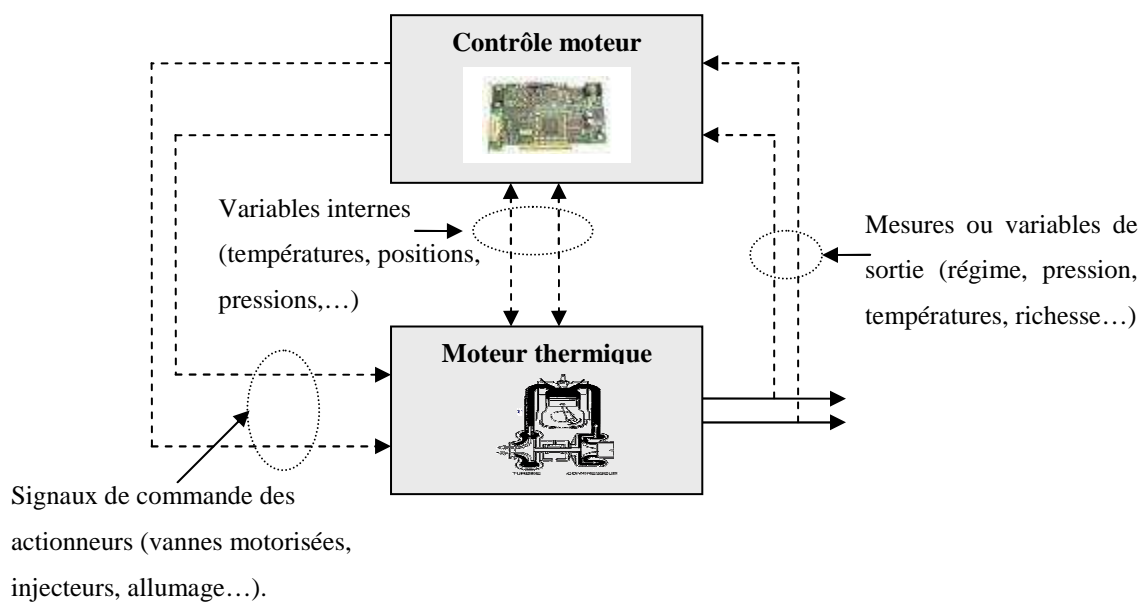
Contrôle moteur

Variables internes (températures, positions, pressions,…)

Mesures ou variables de sortie (régime, pression, températures, richesse…)

Moteur thermique

TURBINE COMPRESSEUR

Signaux de commande des actionneurs (vannes motorisées, injecteurs, allumage…).